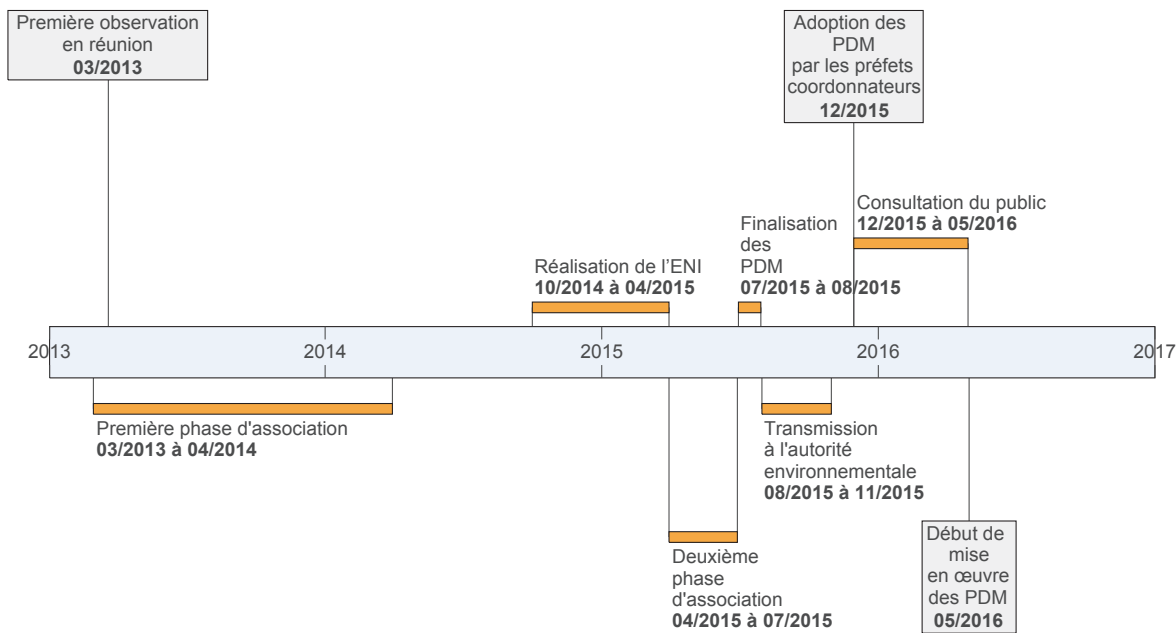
Première observation en réunion
**03/2013**

Adoption des PDM par les préfets coordonnateurs
**12/2015**

Consultation du public
**12/2015 à 05/2016**

Finalisation des PDM
**07/2015 à 08/2015**

Réalisation de l'ENI
**10/2014 à 04/2015**

2013 2014 2015 2016 2017

Première phase d'association
**03/2013 à 04/2014**

Transmission à l'autorité environnementale
**08/2015 à 11/2015**

Deuxième phase d'association
**04/2015 à 07/2015**

Début de mise en œuvre des PDM
**05/2016**